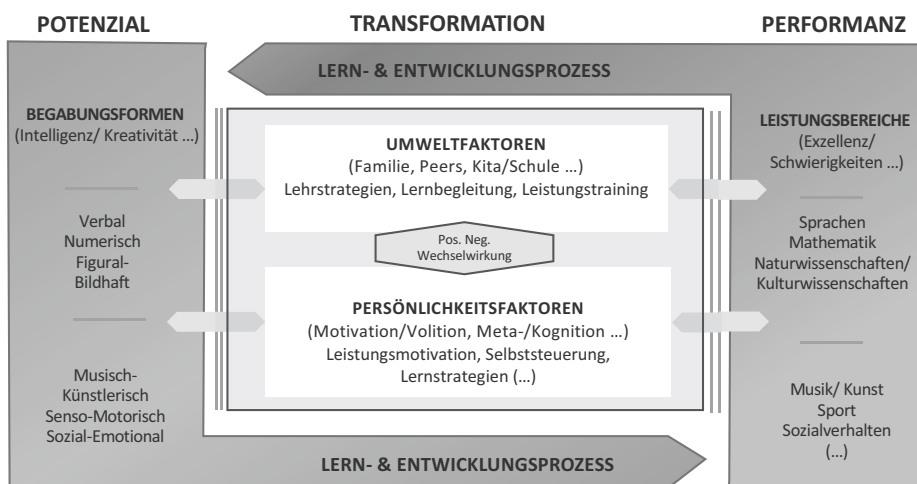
POTENZIAL

TRANSFORMATION

PERFORMANZ

LERN- & ENTWICKLUNGSPROZESS

BEGABUNGSFORMEN (Intelligenz/ Kreativität ...)

Verbal
Numerisch
Figural-Bildhaft

Musisch-Künstlerisch
Senso-Motorisch
Sozial-Emotional

UMWELTFAKTOREN
(Familie, Peers, Kita/Schule ...)
Lehrstrategien, Lernbegleitung, Leistungstraining

Pos. Neg. Wechselwirkung

PERSÖNLICHKEITSFAKTOREN
(Motivation/Volition, Meta-/Kognition ...)
Leistungsmotivation, Selbststeuerung, Lernstrategien (...)

LEISTUNGSBEREICHE
(Exzellenz/ Schwierigkeiten ...)

Sprachen
Mathematik
Naturwissenschaften/
Kulturwissenschaften

Musik/ Kunst
Sport
Sozialverhalten
(...)

LERN- & ENTWICKLUNGSPROZESS